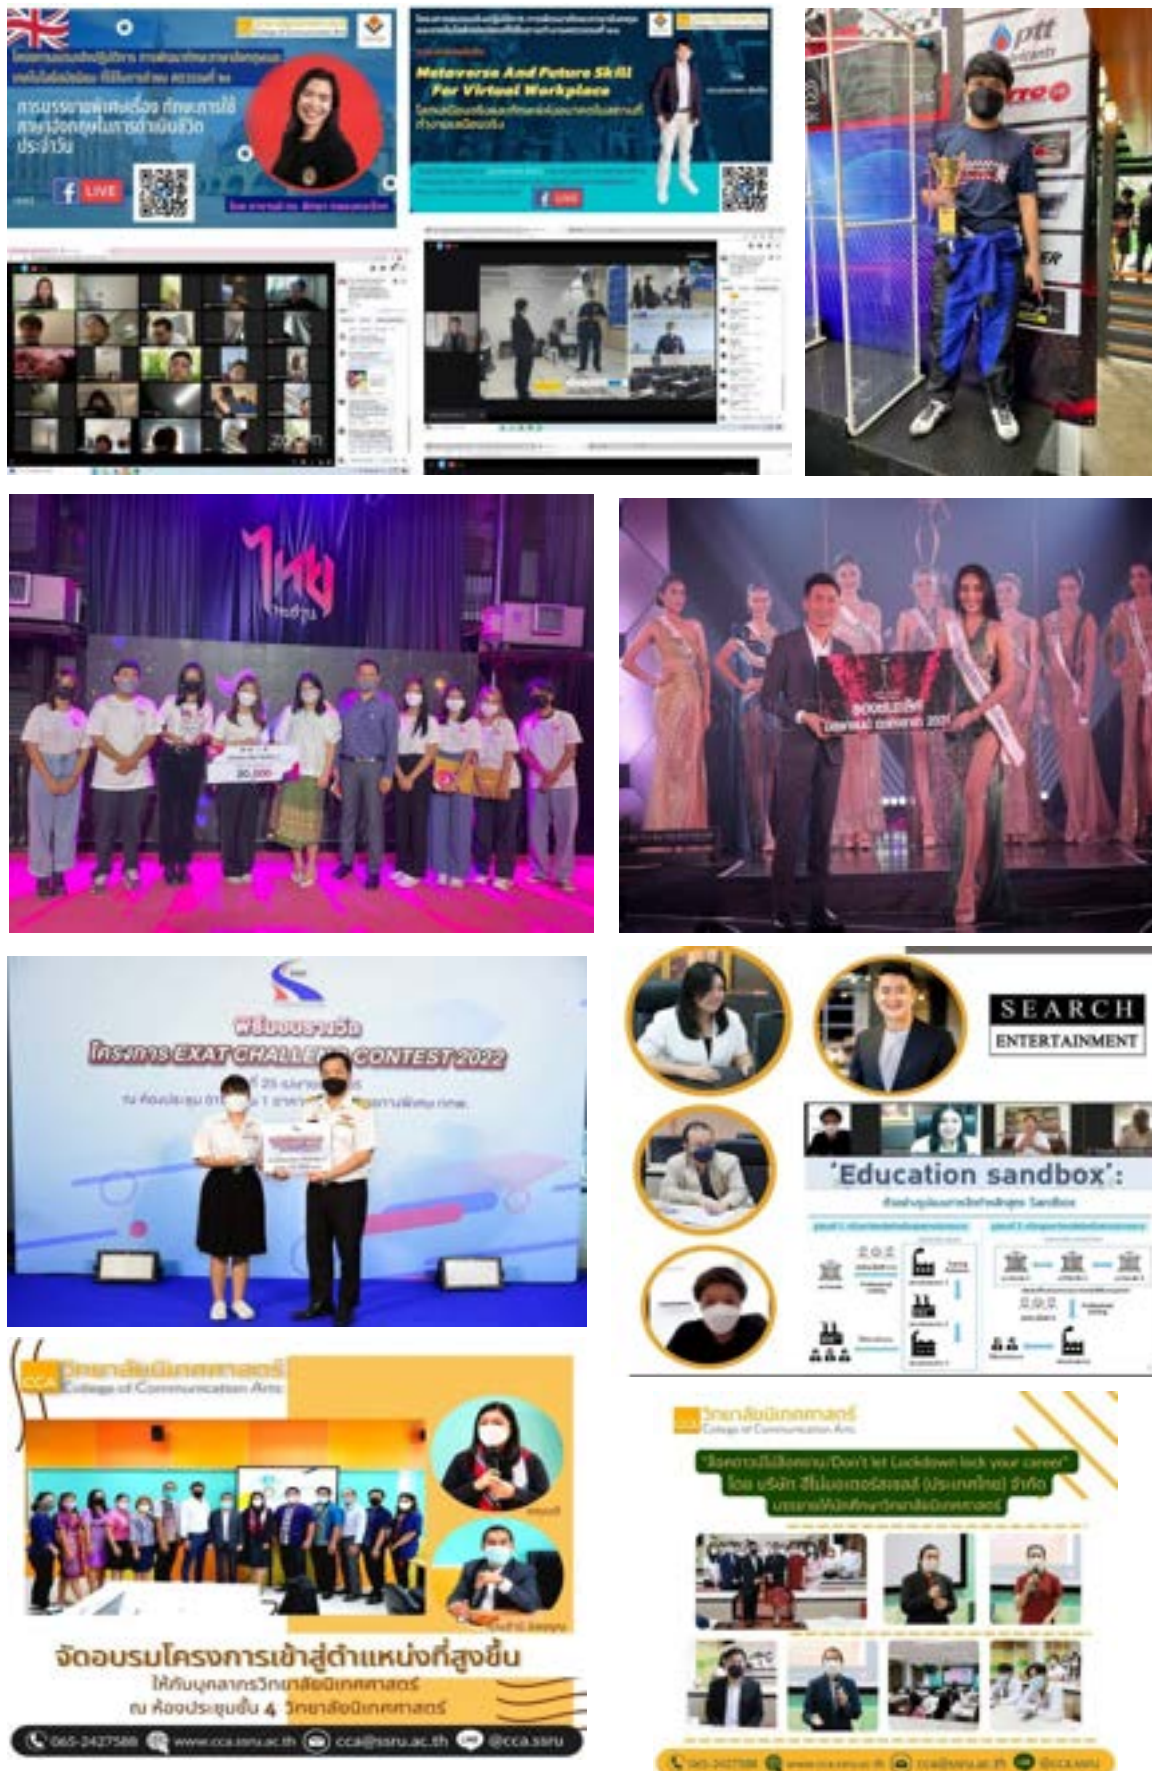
การบรรยายพิเศษเรื่อง ทักษะภาษาอังกฤษในการดำเนินชีวิตประจำวัน

LIVE

Metaverse And Future Skill For Virtual Workplace

LIVE

ptt

ไทย

20,000

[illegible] 2021

พิธีมอบรางวัล
โครงการ EXAT CHALLENGE CONTEST 2022

SEARCH
ENTERTAINMENT

'Education sandbox':

วิทยาลัยนิเทศศาสตร์
College of Communication Arts

จัดอบรมโครงการเข้าสู่ตำแหน่งที่สูงขึ้น
ให้กับบุคลากรวิทยาลัยนิเทศศาสตร์
ณ ห้องประชุมชั้น 4 วิทยาลัยนิเทศศาสตร์

065-2427588 www.cca.ssru.ac.th cca@ssru.ac.th @cca.ssru

วิทยาลัยนิเทศศาสตร์
College of Communication Arts

"Don't let Lockdown lock your career"

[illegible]

065-2427588 www.cca.ssru.ac.th cca@ssru.ac.th @cca.ssru